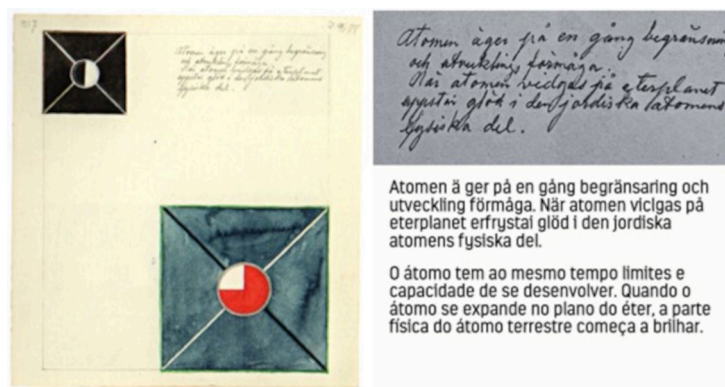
Atomen äger på en gång begränsning och utveckling förmåga.
När atomen vidgas på eterplanet uppstår glöd i den jordiska atomens fysiska del.

Atomen ä ger på en gång begränsaring och utveckling förmåga. När atomen vicigas på eterplanet erfrystai glöd i den jordiska atomens fysiska del.

O átomo tem ao mesmo tempo limites e capacidade de se desenvolver. Quando o átomo se expande no plano do éter, a parte física do átomo terrestre começa a brilhar.